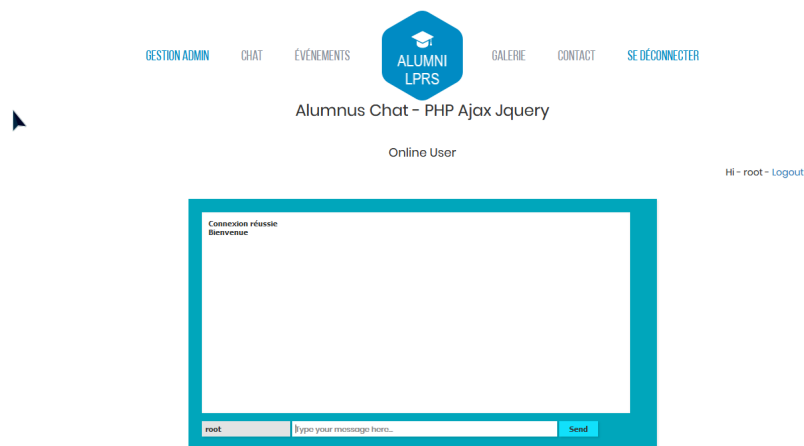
GESTION ADMIN CHAT ÉVÉNEMENTS ALUMNI LPRS GALERIE CONTACT SE DÉCONNECTER

Alumnus Chat - PHP Ajax Jquery

Online User

Hi - root - Logout

Connexion réussie
Bienvenue

root Type your message here... Send